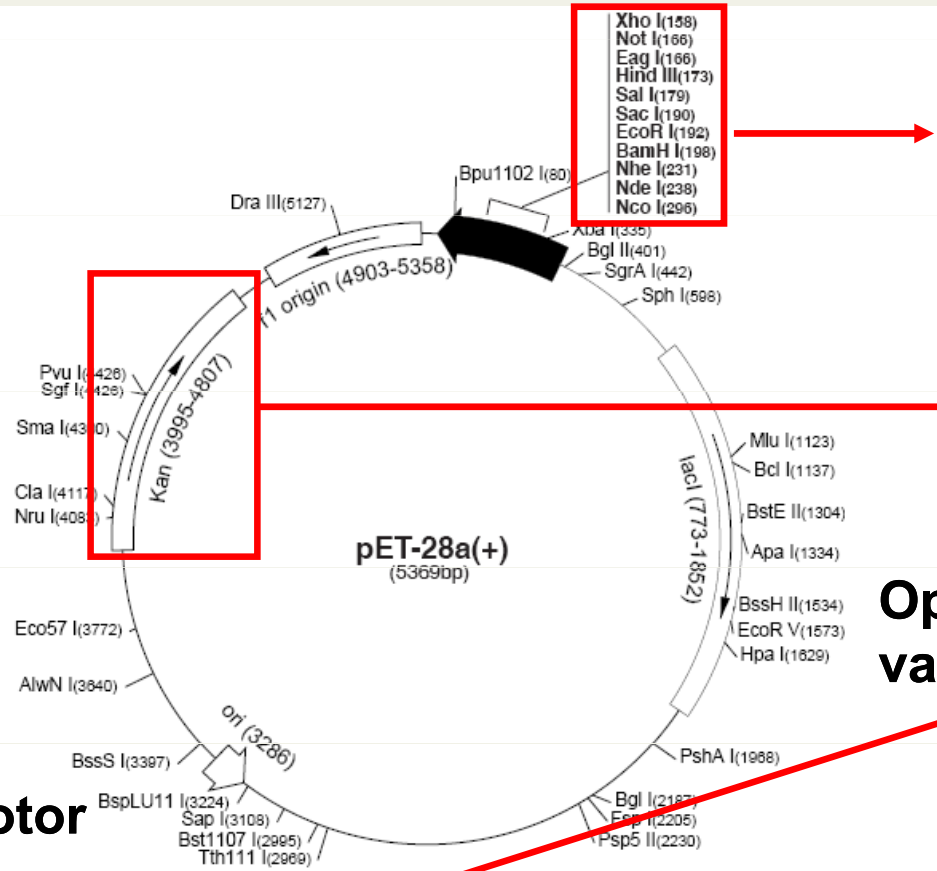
Xho I(158)
Not I(166)
Eag I(166)
Hind III(173)
Sal I(179)
Sac I(190)
EcoR I(192)
BamH I(198)
Nhe I(231)
Nde I(238)
Nco I(296)

Bpu1102 I(80)
Dra III(5127)
Xba I(335)
Bgl II(401)
SgrA I(442)
Sph I(598)
f1 origin (4903-5358)
Pvu I(4426)
Sgf I(4426)
Sma I(4300)
Cla I(4117)
Nru I(4081)
Kan (3995-4807)
Mlu I(1123)
Bcl I(1137)
BstE II(1304)
Apa I(1334)
lacI (773-1852)
pET-28a(+)
(5369bp)
BssH II(1534)
EcoR V(1573)
Hpa I(1629)
Eco57 I(3772)
AlwN I(3640)
ori (3286)
PshA I(1968)
BssS I(3397)
BspLU11 I(3224)
Sap I(3108)
Bst1107 I(2995)
Tth111 I(2969)
Bgl I(2187)
Esp I(2205)
Psp5 II(2230)

Op
va

otor